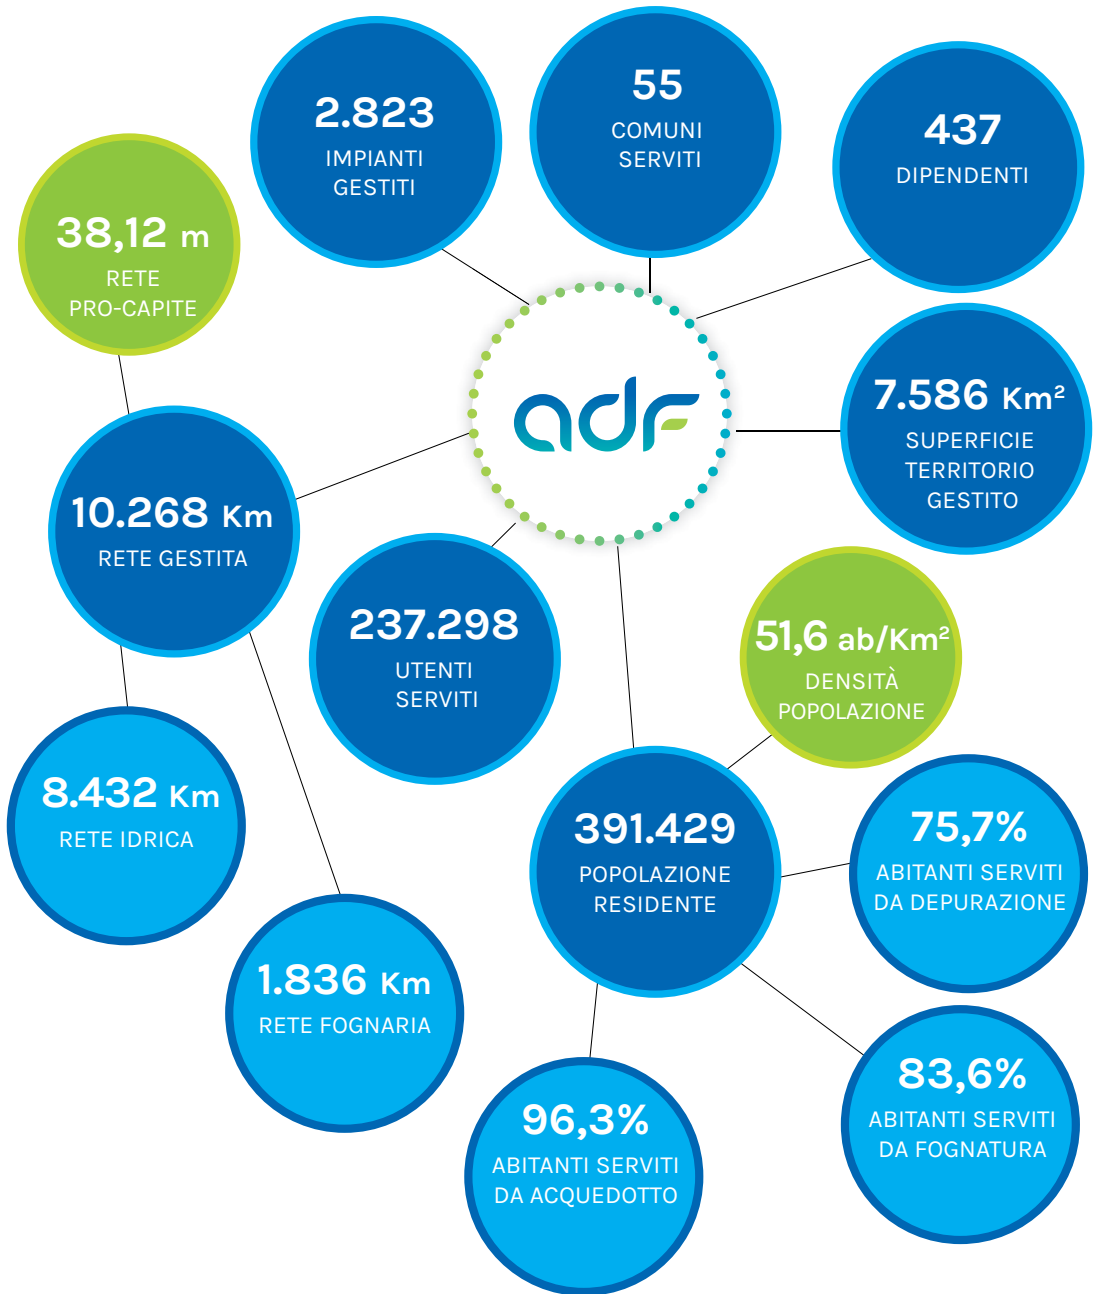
2.823
IMPIANTI GESTITI

55
COMUNI SERVITI

437
DIPENDENTI

38,12 m
RETE PRO-CAPITE

adf

7.586 Km²
SUPERFICIE TERRITORIO GESTITO

10.268 Km
RETE GESTITA

237.298
UTENTI SERVITI

51,6 ab/Km²
DENSITÀ POPOLAZIONE

8.432 Km
RETE IDRICA

391.429
POPOLAZIONE RESIDENTE

75,7%
ABITANTI SERVITI DA DEPURAZIONE

1.836 Km
RETE FOGNARIA

83,6%
ABITANTI SERVITI DA FOGNATURA

96,3%
ABITANTI SERVITI DA ACQUEDOTTO